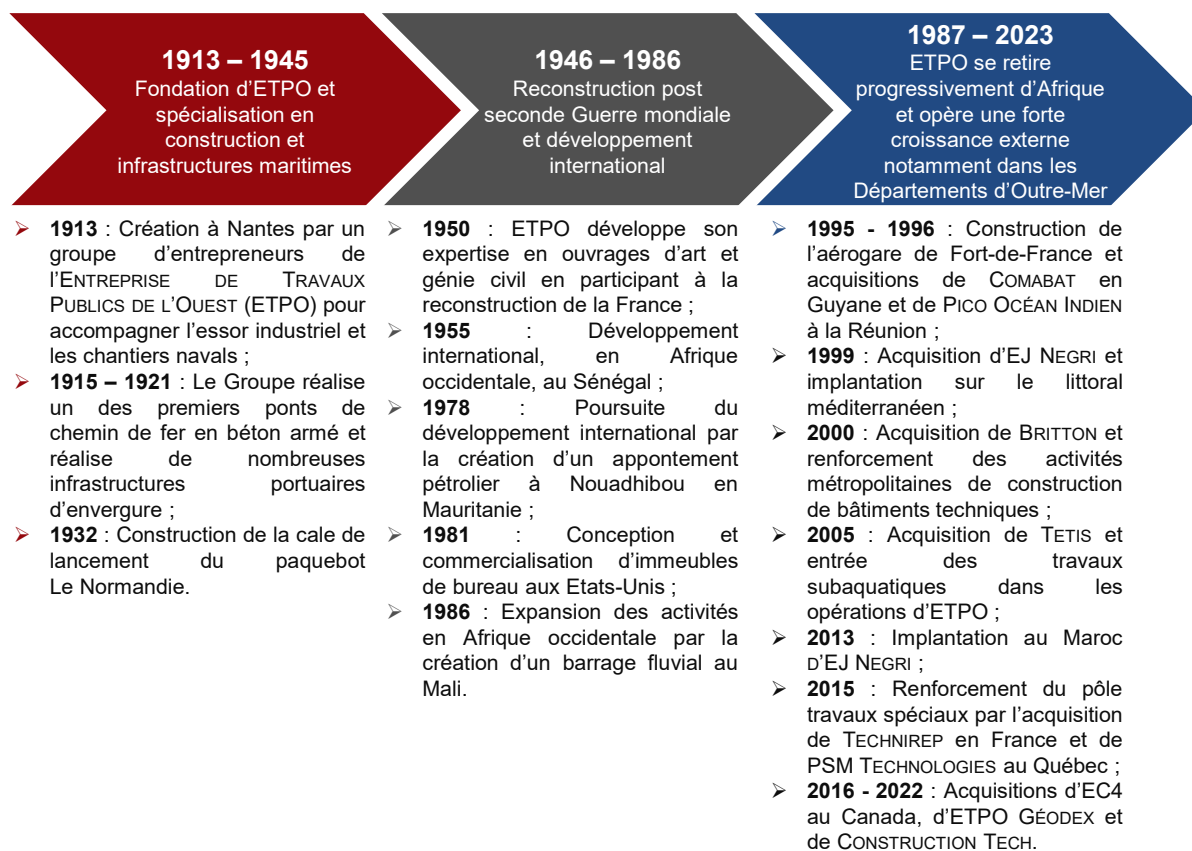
**1913 – 1945**
Fondation d'ETPO et spécialisation en construction et infrastructures maritimes

- **1913** : Création à Nantes par un groupe d'entrepreneurs de l'Entreprise de Travaux Publics de l'Ouest (ETPO) pour accompagner l'essor industriel et les chantiers navals ;
- **1915 – 1921** : Le Groupe réalise un des premiers ponts de chemin de fer en béton armé et réalise de nombreuses infrastructures portuaires d'envergure ;
- **1932** : Construction de la cale de lancement du paquebot Le Normandie.

**1946 – 1986**
Reconstruction post seconde Guerre mondiale et développement international

- **1950** : ETPO développe son expertise en ouvrages d'art et génie civil en participant à la reconstruction de la France ;
- **1955** : Développement international, en Afrique occidentale, au Sénégal ;
- **1978** : Poursuite du développement international par la création d'un appontement pétrolier à Nouadhibou en Mauritanie ;
- **1981** : Conception et commercialisation d'immeubles de bureau aux Etats-Unis ;
- **1986** : Expansion des activités en Afrique occidentale par la création d'un barrage fluvial au Mali.

**1987 – 2023**
ETPO se retire progressivement d'Afrique et opère une forte croissance externe notamment dans les Départements d'Outre-Mer

- **1995 - 1996** : Construction de l'aérogare de Fort-de-France et acquisitions de Comabat en Guyane et de Pico Océan Indien à la Réunion ;
- **1999** : Acquisition d'EJ Negri et implantation sur le littoral méditerranéen ;
- **2000** : Acquisition de Britton et renforcement des activités métropolitaines de construction de bâtiments techniques ;
- **2005** : Acquisition de Tetis et entrée des travaux subaquatiques dans les opérations d'ETPO ;
- **2013** : Implantation au Maroc d'EJ Negri ;
- **2015** : Renforcement du pôle travaux spéciaux par l'acquisition de Technirep en France et de PSM Technologies au Québec ;
- **2016 - 2022** : Acquisitions d'EC4 au Canada, d'ETPO Géodex et de Construction Tech.